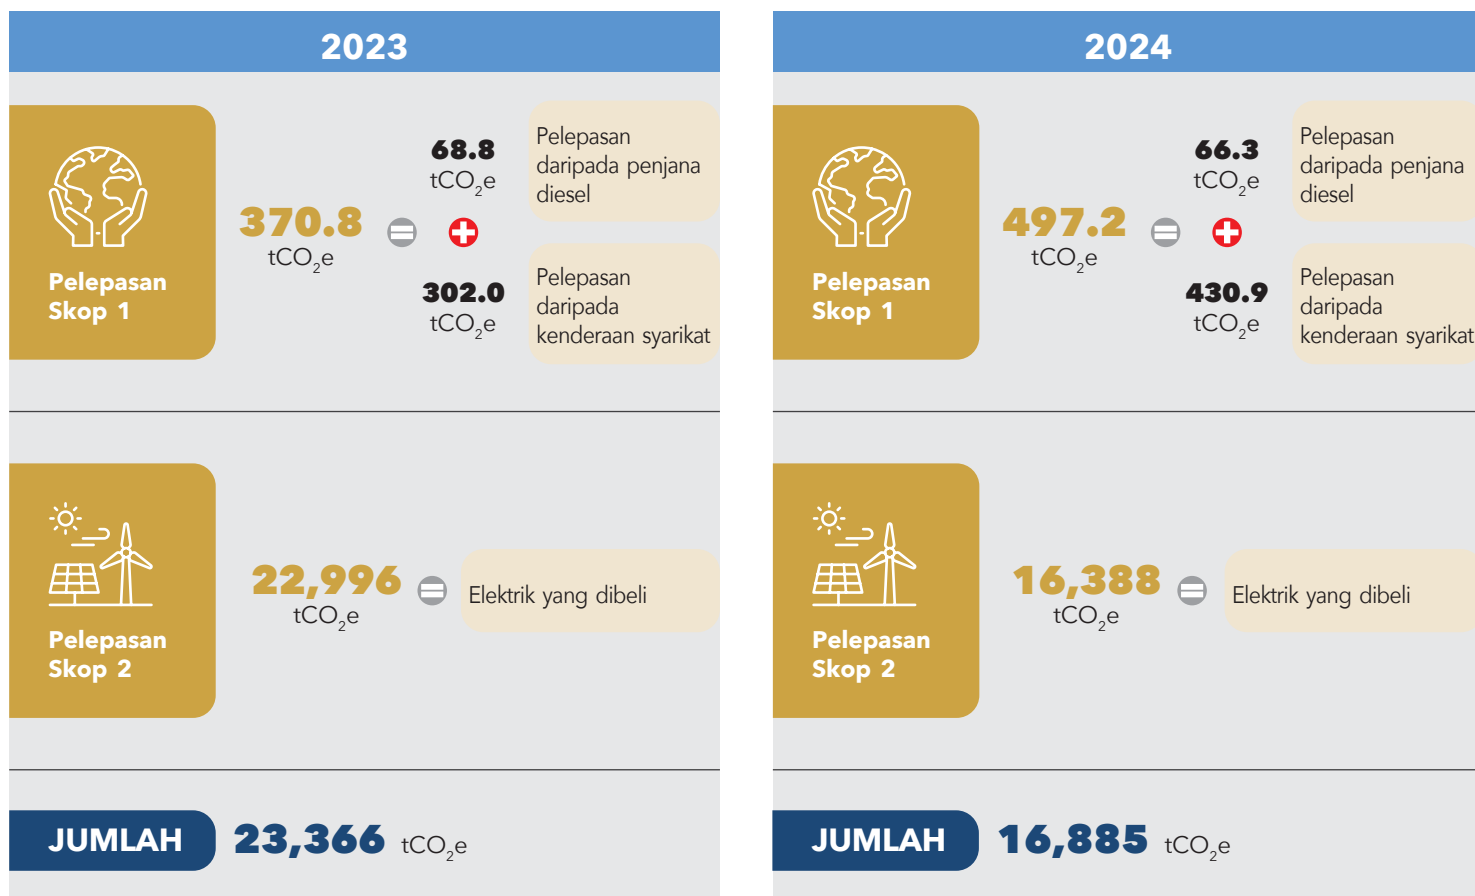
2023

Pelepasan Skop 1

370.8 $tCO_2e$

68.8 $tCO_2e$

Pelepasan daripada penjana diesel

302.0 $tCO_2e$

Pelepasan daripada kenderaan syarikat

Pelepasan Skop 2

22,996 $tCO_2e$

Elektrik yang dibeli

JUMLAH 23,366 $tCO_2e$

2024

Pelepasan Skop 1

497.2 $tCO_2e$

66.3 $tCO_2e$

Pelepasan daripada penjana diesel

430.9 $tCO_2e$

Pelepasan daripada kenderaan syarikat

Pelepasan Skop 2

16,388 $tCO_2e$

Elektrik yang dibeli

JUMLAH 16,885 $tCO_2e$